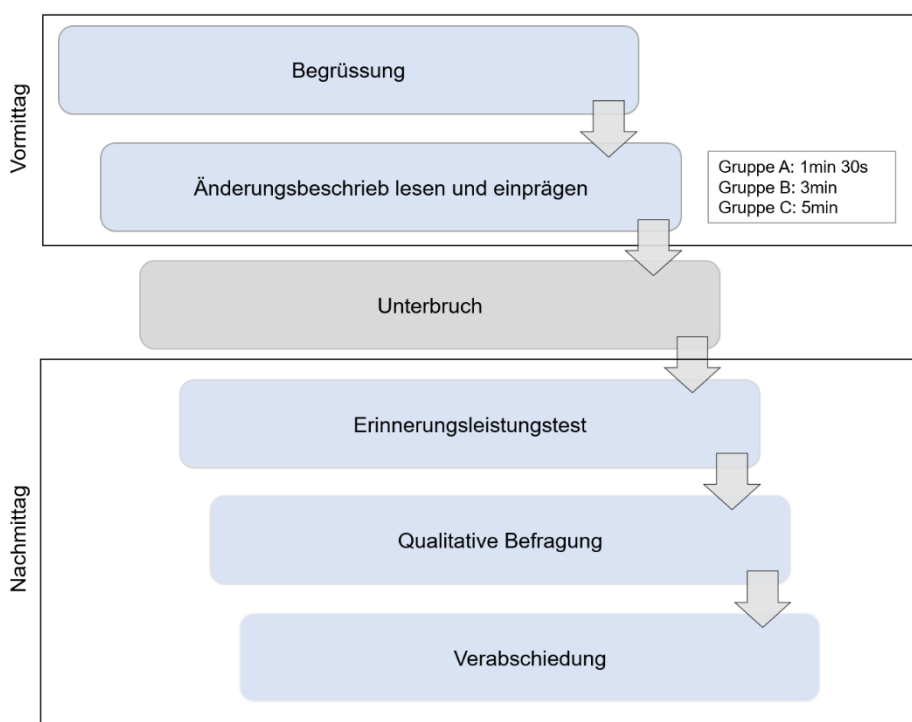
Vormittag

Begrüssung

Änderungsbeschrieb lesen und einprägen

Gruppe A: 1min 30s
Gruppe B: 3min
Gruppe C: 5min

Unterbruch

Nachmittag

Erinnerungsleistungstest

Qualitative Befragung

Verabschiedung